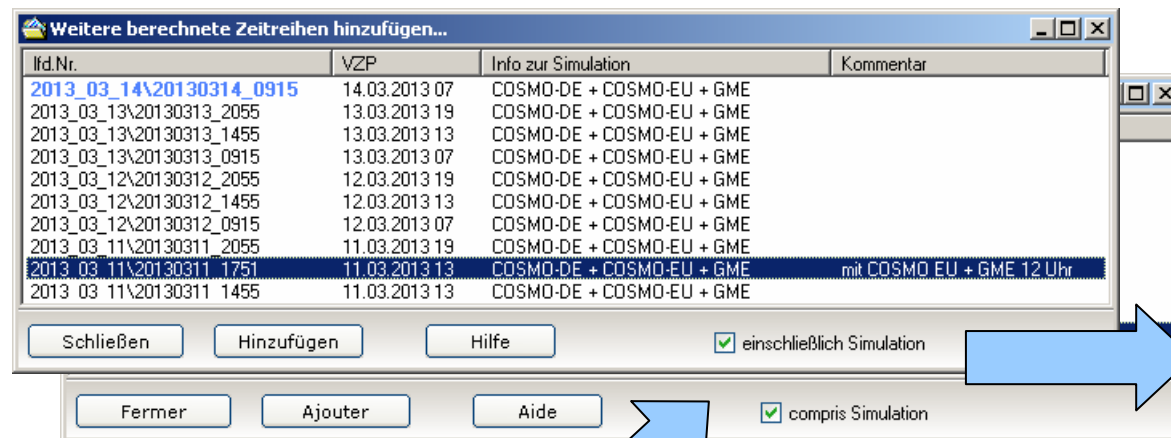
Weitere berechnete Zeitreihen hinzufügen...

| lfd.Nr. | VZP | Info zur Simulation | Kommentar |
|---|---|---|---|
| 2013_03_14\20130314_0915 | 14.03.2013 07 | COSMO-DE + COSMO-EU + GME | |
| 2013_03_13\20130313_2055 | 13.03.2013 19 | COSMO-DE + COSMO-EU + GME | |
| 2013_03_13\20130313_1455 | 13.03.2013 13 | COSMO-DE + COSMO-EU + GME | |
| 2013_03_13\20130313_0915 | 13.03.2013 07 | COSMO-DE + COSMO-EU + GME | |
| 2013_03_12\20130312_2055 | 12.03.2013 19 | COSMO-DE + COSMO-EU + GME | |
| 2013_03_12\20130312_1455 | 12.03.2013 13 | COSMO-DE + COSMO-EU + GME | |
| 2013_03_12\20130312_0915 | 12.03.2013 07 | COSMO-DE + COSMO-EU + GME | |
| 2013_03_11\20130311_2055 | 11.03.2013 19 | COSMO-DE + COSMO-EU + GME | |
| 2013_03_11\20130311_1751 | 11.03.2013 13 | COSMO-DE + COSMO-EU + GME | mit COSMO EU + GME 12 Uhr |
| 2013_03_11\20130311_1455 | 11.03.2013 13 | COSMO-DE + COSMO-EU + GME | |

Schließen Hinzufügen Hilfe einschließlich Simulation

Fermer Ajouter Aide compris Simulation